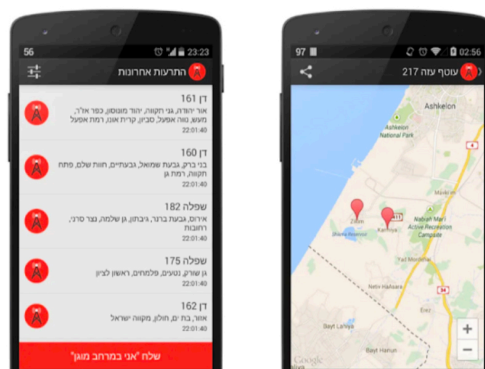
56
23:23
התרעות אחרונות

דן 161
אור יהודה, גני תקווה, יהוד מונוסון, כפר אז"ר, מעש, נווה אפרים, סביון, קריית אונו, רמת אפעל
22:01:40

דן 160
בני ברק, גבעת שמואל, גבעתיים, חולון, מפעלי שלום, פתח תקווה, רמת גן
22:01:40

שפלה 182
אירוס, גבעת ברנר, גיבתון, גן שלמה, נצר סרני, רחובות
22:01:40

שפלה 175
גן שורק, נטעים, פלמחים, ראשון לציון
22:01:40

דן 162
אזור, בת ים, חולון, מקווה ישראל
22:01:40

שלח "אני במרחב מוגן"

97
02:56
עוטף עזה 217

Ashkelon
Ashkelon National Park
Zikim
Karmiya
Nahal Mari Active Recreation Campsite
Yad Mordekhai
Netiv HaAsara
Erez
Bayt Lahiya
Beit Hanun
Google
+
−